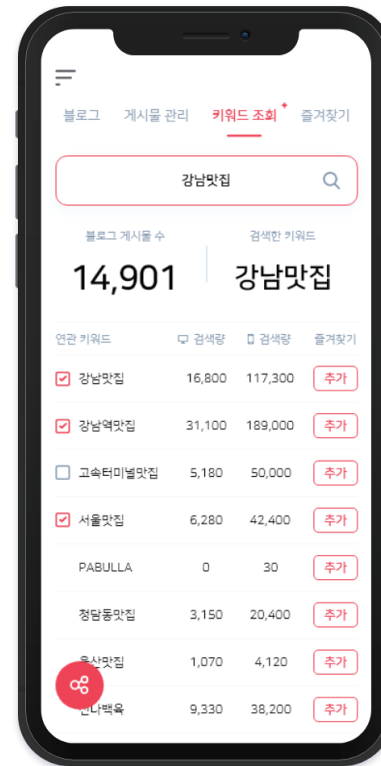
블로그 게시물 관리 키워드 조회 즐겨찾기

강남맛집

블로그 게시물 수
14,901

검색한 키워드
강남맛집

| 연관 키워드 | 검색량 | 검색량 | 즐겨찾기 |
|---|---|---|---|
| 강남맛집 | 16,800 | 117,300 | 추가 |
| 강남역맛집 | 31,100 | 189,000 | 추가 |
| 고속터미널맛집 | 5,180 | 50,000 | 추가 |
| 서울맛집 | 6,280 | 42,400 | 추가 |
| PABULLA | 0 | 30 | 추가 |
| 청담동맛집 | 3,150 | 20,400 | 추가 |
| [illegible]맛집 | 1,070 | 4,120 | 추가 |
| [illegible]나백옥 | 9,330 | 38,200 | 추가 |